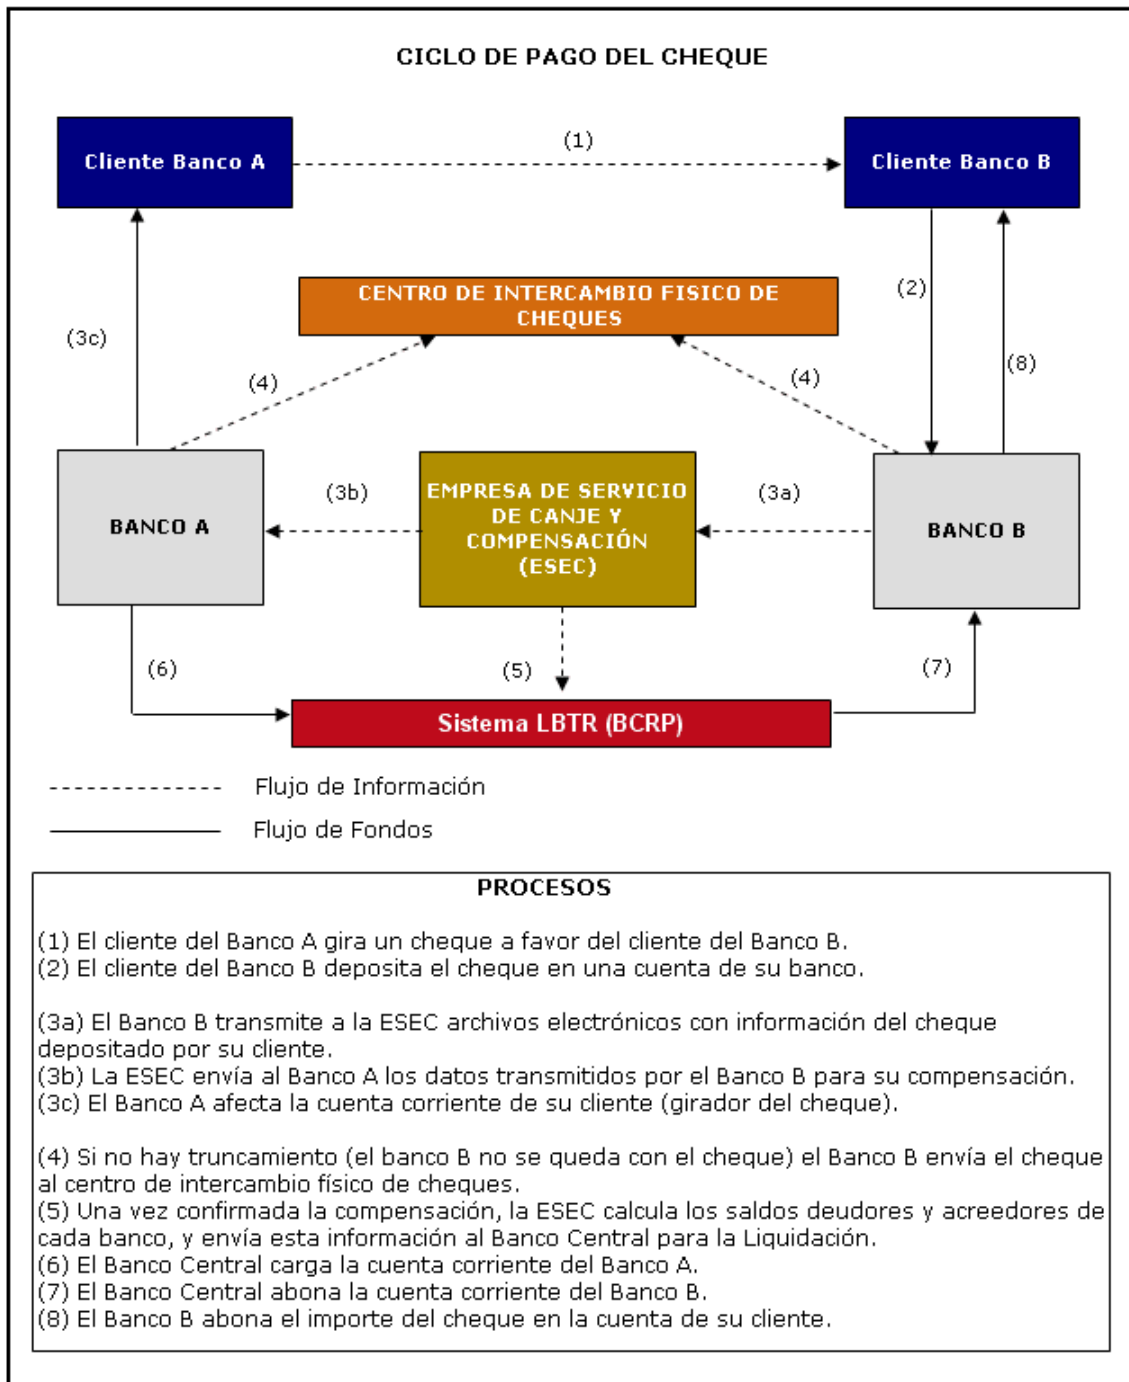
CICLO DE PAGO DEL CHEQUE

Cliente Banco A

(1)

Cliente Banco B

CENTRO DE INTERCAMBIO FISICO DE CHEQUES

(2)

(3c)

(8)

(4)

(4)

BANCO A

(3b)

EMPRESA DE SERVICIO DE CANJE Y COMPENSACIÓN (ESEC)

(3a)

BANCO B

(6)

(5)

(7)

Sistema LBTR (BCRP)

Flujo de Información

Flujo de Fondos

PROCESOS

(1) El cliente del Banco A gira un cheque a favor del cliente del Banco B.
(2) El cliente del Banco B deposita el cheque en una cuenta de su banco.

(3a) El Banco B transmite a la ESEC archivos electrónicos con información del cheque depositado por su cliente.
(3b) La ESEC envía al Banco A los datos transmitidos por el Banco B para su compensación.
(3c) El Banco A afecta la cuenta corriente de su cliente (girador del cheque).

(4) Si no hay truncamiento (el banco B no se queda con el cheque) el Banco B envía el cheque al centro de intercambio físico de cheques.
(5) Una vez confirmada la compensación, la ESEC calcula los saldos deudores y acreedores de cada banco, y envía esta información al Banco Central para la Liquidación.
(6) El Banco Central carga la cuenta corriente del Banco A.
(7) El Banco Central abona la cuenta corriente del Banco B.
(8) El Banco B abona el importe del cheque en la cuenta de su cliente.